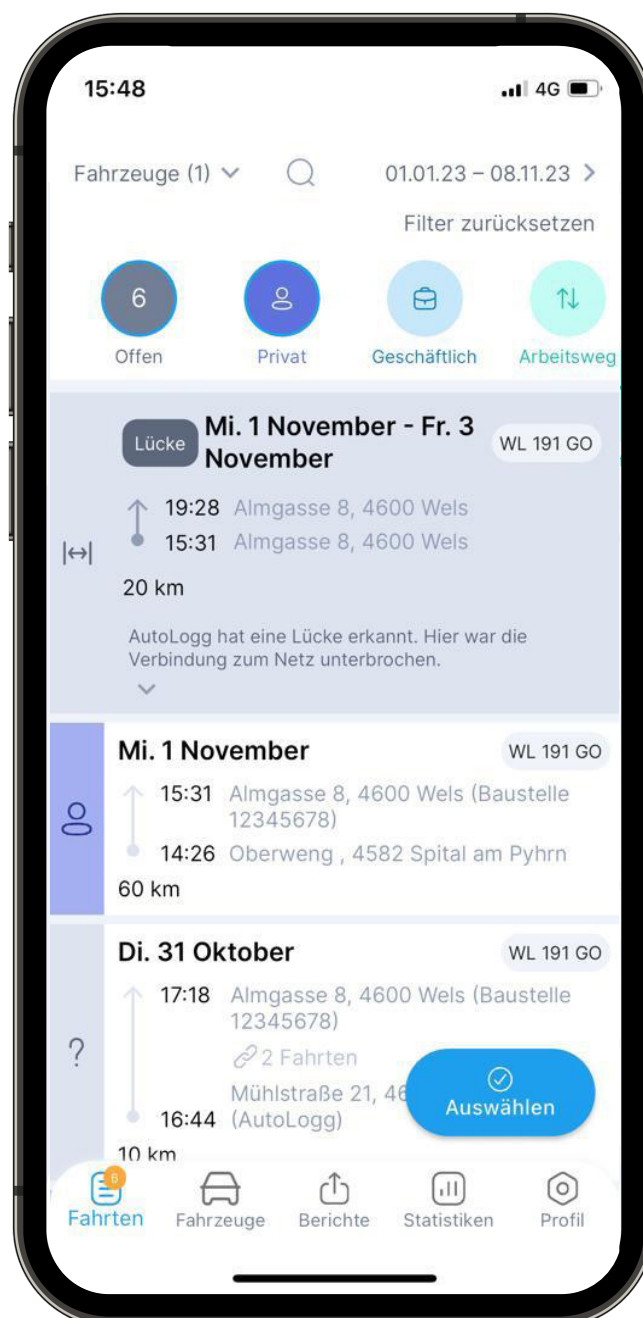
15:48

4G

Fahrzeuge (1)

01.01.23 – 08.11.23

Filter zurücksetzen

6
Offen

Privat

Geschäftlich

Arbeitsweg

Lücke

Mi. 1 November - Fr. 3 November

WL 191 GO

19:28 Almgasse 8, 4600 Wels
15:31 Almgasse 8, 4600 Wels

20 km

AutoLogg hat eine Lücke erkannt. Hier war die Verbindung zum Netz unterbrochen.

Mi. 1 November

WL 191 GO

15:31 Almgasse 8, 4600 Wels (Baustelle 12345678)
14:26 Oberweng , 4582 Spital am Pyhrn

60 km

Di. 31 Oktober

WL 191 GO

17:18 Almgasse 8, 4600 Wels (Baustelle 12345678)

2 Fahrten

Mühlstraße 21, 46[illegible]
16:44 (AutoLogg)

10 km

Auswählen

6
Fahrten

Fahrzeuge

Berichte

Statistiken

Profil